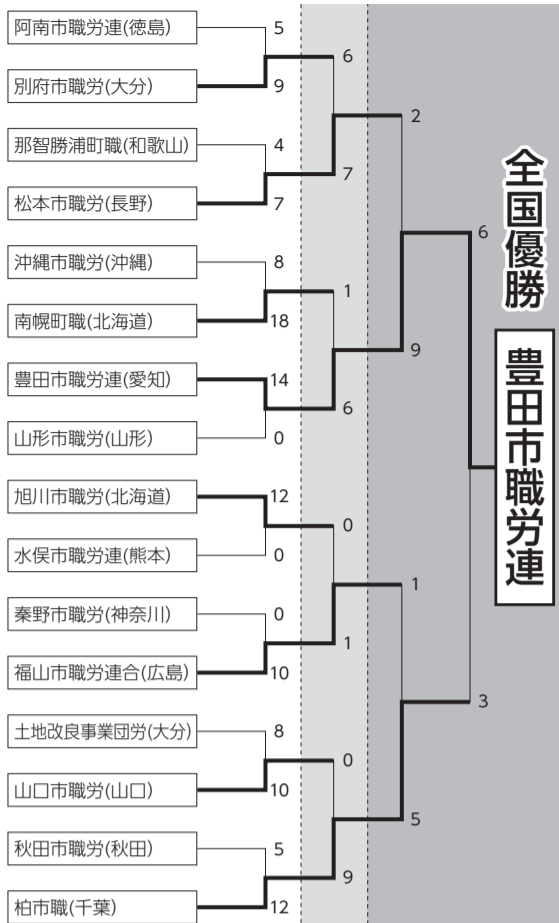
阿南市職労連(徳島) 5
別府市職労(大分) 9
那智勝浦町職(和歌山) 4
松本市職労(長野) 7
沖縄市職労(沖縄) 8
南幌町職(北海道) 18
豊田市職労連(愛知) 14
山形市職労(山形) 0
旭川市職労(北海道) 12
水俣市職労連(熊本) 0
秦野市職労(神奈川) 0
福山市職労連合(広島) 10
土地改良事業団労(大分) 8
山口市職労(山口) 10
秋田市職労(秋田) 5
柏市職(千葉) 12

6
7
1
6
0
1
0
9

2
9
1
5

6
3

全国優勝
豊田市職労連